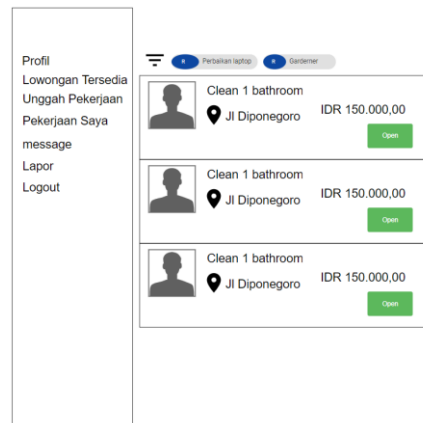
Profil
Lowongan Tersedia
Unggah Pekerjaan
Pekerjaan Saya
message
Lapor
Logout

Perbaikan laptop
Gardener

Clean 1 bathroom
Jl Diponegoro
IDR 150.000,00
Open

Clean 1 bathroom
Jl Diponegoro
IDR 150.000,00
Open

Clean 1 bathroom
Jl Diponegoro
IDR 150.000,00
Open